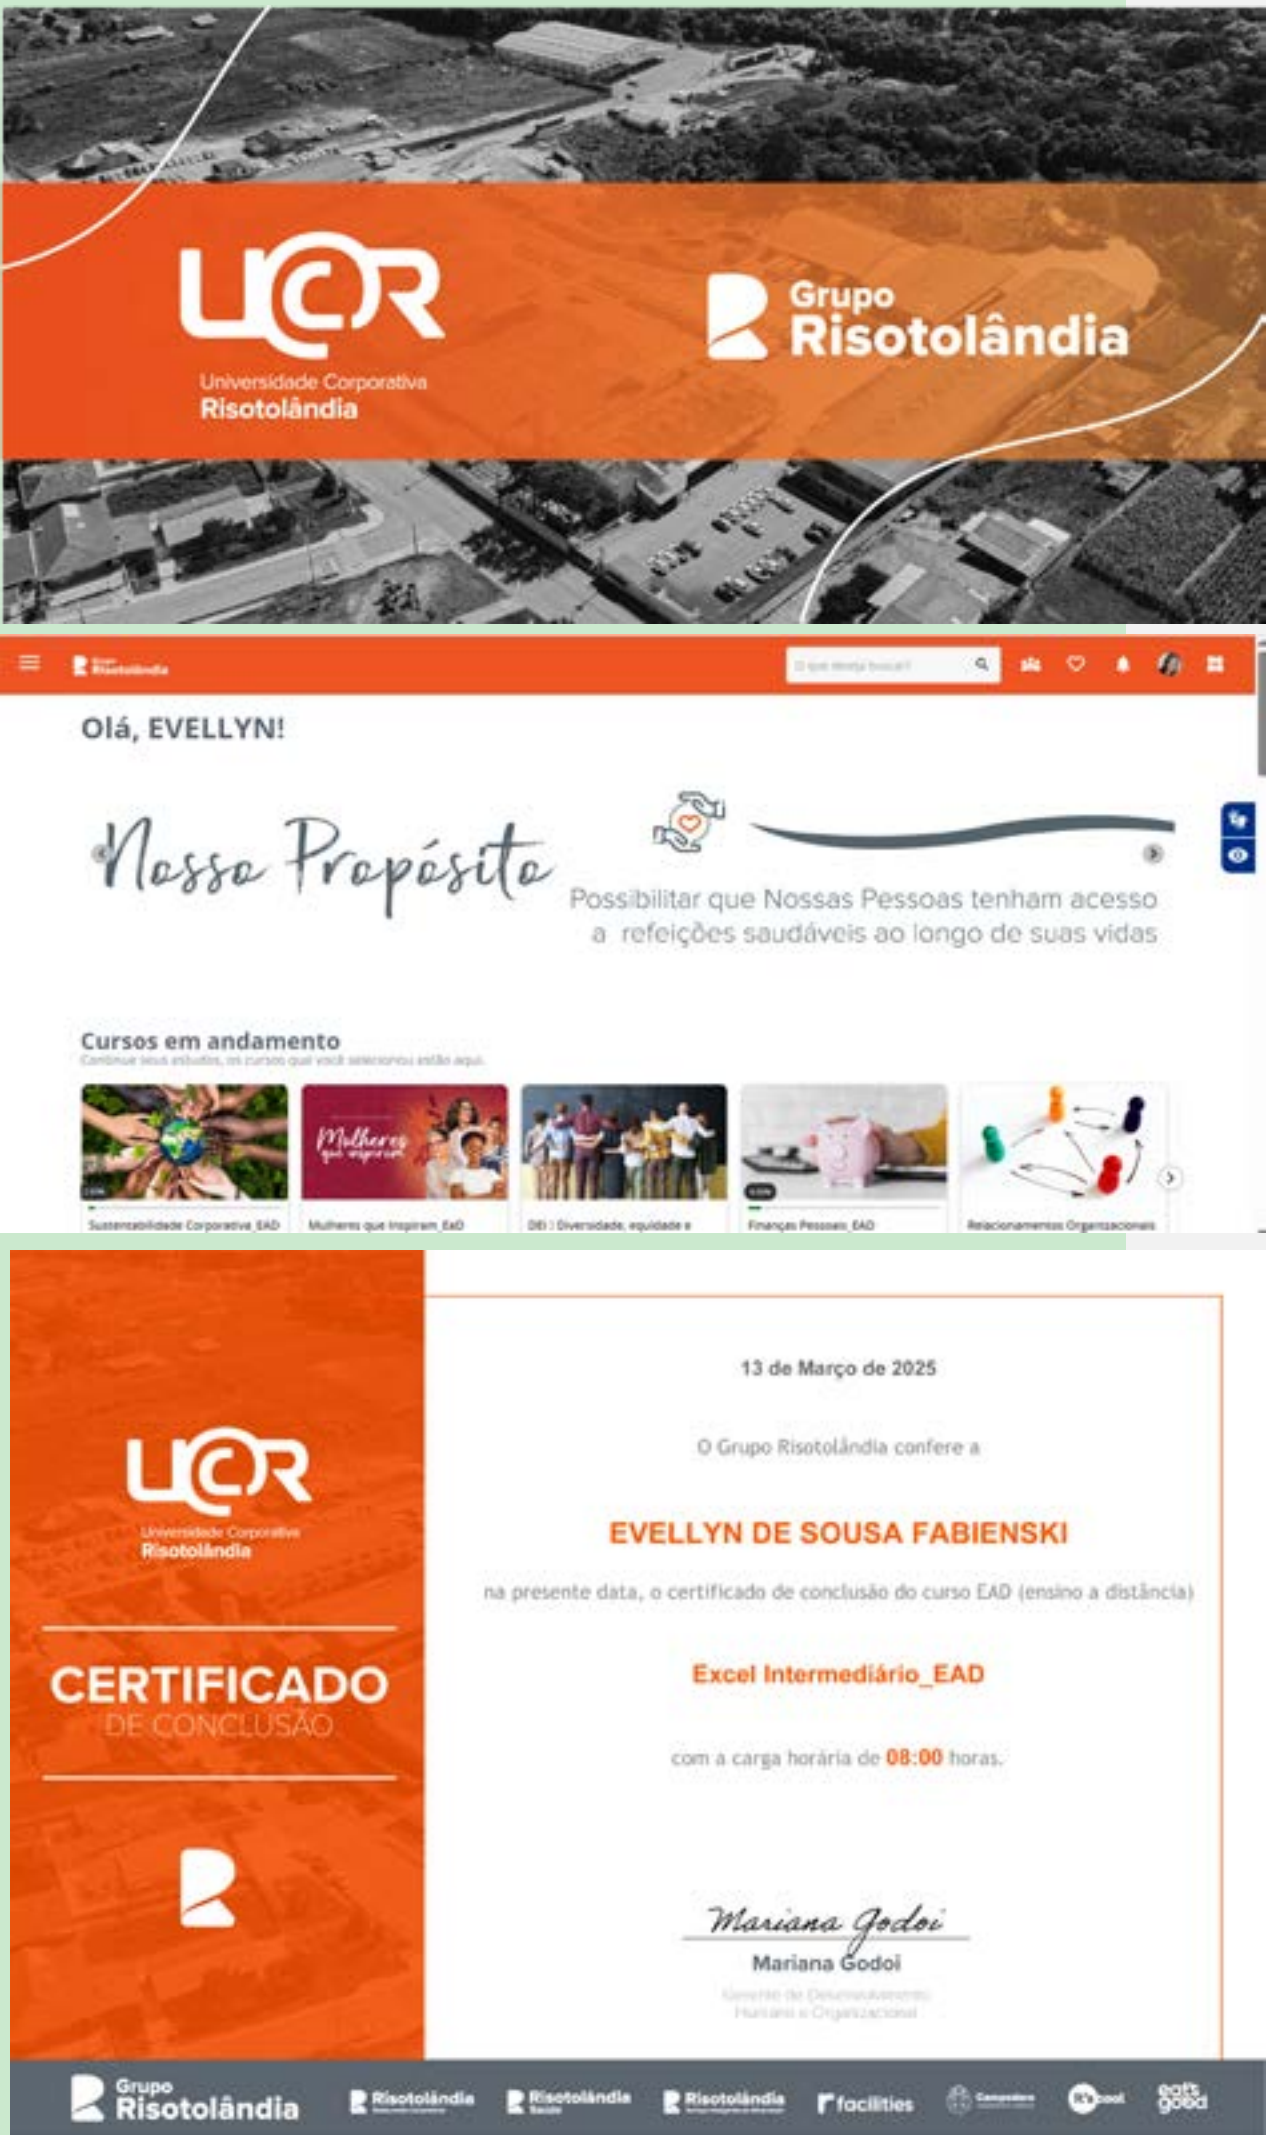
UCR
Universidade Corporativa
Risotolândia

Grupo
Risotolândia

Risotolândia

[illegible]

Olá, EVELLYN!

Nosso Propósito

Possibilitar que Nossas Pessoas tenham acesso a refeições saudáveis ao longo de suas vidas

Cursos em andamento
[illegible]

Mulheres que inspiram

Sustentabilidade Corporativa_EAD
Mulheres que Inspiram_EaD
DEI | Diversidade, equidade e
Finanças Pessoais_EAD
Relacionamentos Organizacionais

UCR
Universidade Corporativa
Risotolândia

CERTIFICADO
DE CONCLUSÃO

13 de Março de 2025

O Grupo Risotolândia confere a

EVELLYN DE SOUSA FABIENSKI

na presente data, o certificado de conclusão do curso EAD (ensino a distância)

Excel Intermediário_EAD

com a carga horária de 08:00 horas.

Mariana Godoi
Mariana Godoi
Gerente de Desenvolvimento Humano e Organizacional

Grupo
Risotolândia

Risotolândia
Risotolândia
Risotolândia
facilities
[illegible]
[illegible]
eat's good